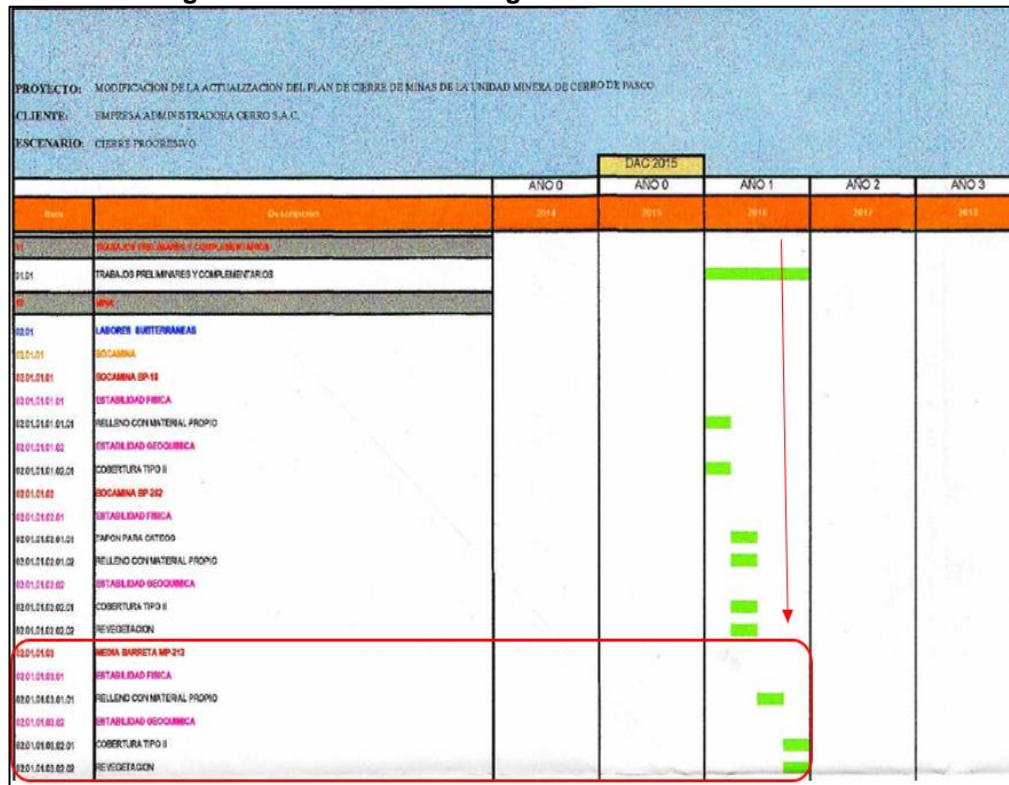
PROYECTO: MODIFICACION DE LA ACTUALIZACION DEL PLAN DE CIERRE DE MINAS DE LA UNIDAD MINERA DE CERRO DE PASCO

CLIENTE: EMPRESA ADMINISTRADORA CERRO S.A.C.

ESCENARIO: CIERRE PROGRESIVO

| | | | DAC 2015 | | | |
|---|---|---|---|---|---|---|
| | | AÑO 0 | AÑO 0 | AÑO 1 | AÑO 2 | AÑO 3 |
| Item | Descripcion | 2014 | 2015 | 2016 | 2017 | 2018 |
| 01 | TRABAJOS PRELIMINARES Y COMPLEMENTARIOS | | | | | |
| 01.01 | TRABAJOS PRELIMINARES Y COMPLEMENTARIOS | | | | | |
| 02 | MINA | | | | | |
| 02.01 | LABORES SUBTERRANEAS | | | | | |
| 02.01.01 | BOCAMINA | | | | | |
| 02.01.01.01 | BOCAMINA BP-18 | | | | | |
| 02.01.01.01.01 | ESTABILIDAD FISICA | | | | | |
| 02.01.01.01.01.01 | RELLENO CON MATERIAL PROPIO | | | | | |
| 02.01.01.01.02 | ESTABILIDAD GEOQUIMICA | | | | | |
| 02.01.01.01.02.01 | COBERTURA TIPO II | | | | | |
| 02.01.01.02 | BOCAMINA BP-282 | | | | | |
| 02.01.01.02.01 | ESTABILIDAD FISICA | | | | | |
| 02.01.01.02.01.01 | TAPON PARA CATEOS | | | | | |
| 02.01.01.02.01.02 | RELLENO CON MATERIAL PROPIO | | | | | |
| 02.01.01.02.02 | ESTABILIDAD GEOQUIMICA | | | | | |
| 02.01.01.02.02.01 | COBERTURA TIPO II | | | | | |
| 02.01.01.02.02.02 | REVEGETACION | | | | | |
| 02.01.01.03 | MEDIA BARRETA MP-212 | | | | | |
| 02.01.01.03.01 | ESTABILIDAD FISICA | | | | | |
| 02.01.01.03.01.01 | RELLENO CON MATERIAL PROPIO | | | | | |
| 02.01.01.03.02 | ESTABILIDAD GEOQUIMICA | | | | | |
| 02.01.01.03.02.01 | COBERTURA TIPO II | | | | | |
| 02.01.01.03.02.02 | REVEGETACION | | | | | |